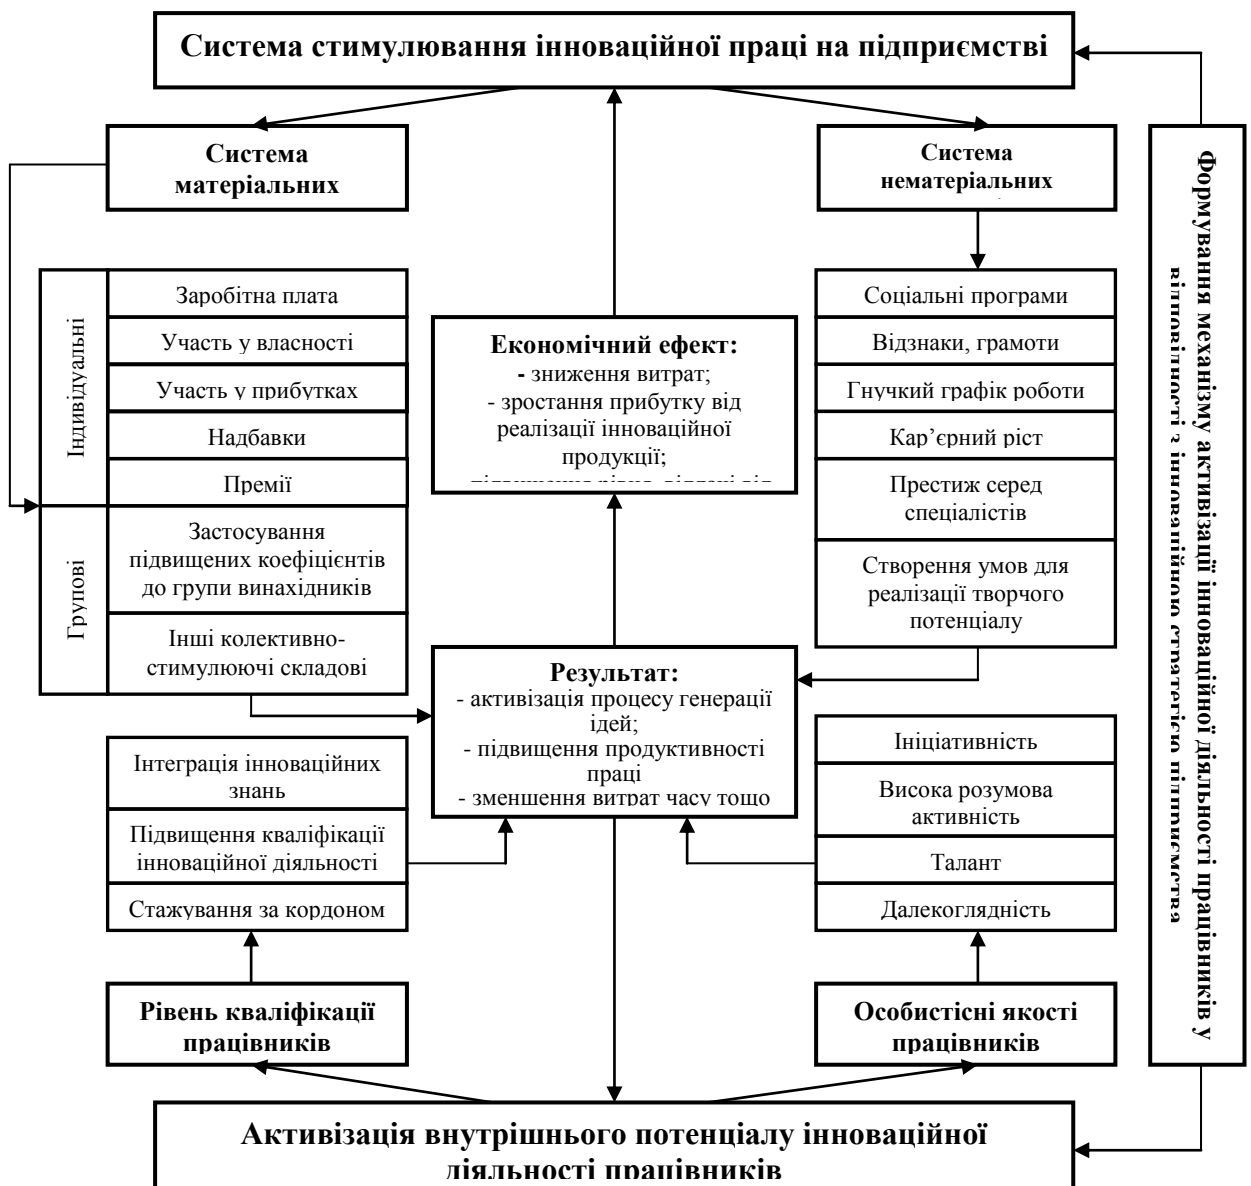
Система стимулювання інноваційної праці на підприємстві

Система матеріальних

Система нематеріальних

Індивідуальні

Заробітна плата

Участь у власності

Участь у прибутках

Надбавки

Премії

Групові

Застосування підвищених коефіцієнтів до групи винахідників

Інші колективно-стимулюючі складові

Економічний ефект:
- зниження витрат;
- зростання прибутку від реалізації інноваційної продукції;
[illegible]

Соціальні програми

Відзнаки, грамоти

Гнучкий графік роботи

Кар'єрний ріст

Престиж серед спеціалістів

Створення умов для реалізації творчого потенціалу

Результат:
- активізація процесу генерації ідей;
- підвищення продуктивності праці
- зменшення витрат часу тощо

Інтеграція інноваційних знань

Підвищення кваліфікації інноваційної діяльності

Стажування за кордоном

Ініціативність

Висока розумова активність

Талант

Далекоглядність

Рівень кваліфікації працівників

Особистісні якості працівників

Формування механізму активізації інноваційної діяльності працівників у відповідності з інноваційною стратегією підприємства

Активізація внутрішнього потенціалу інноваційної діяльності працівників